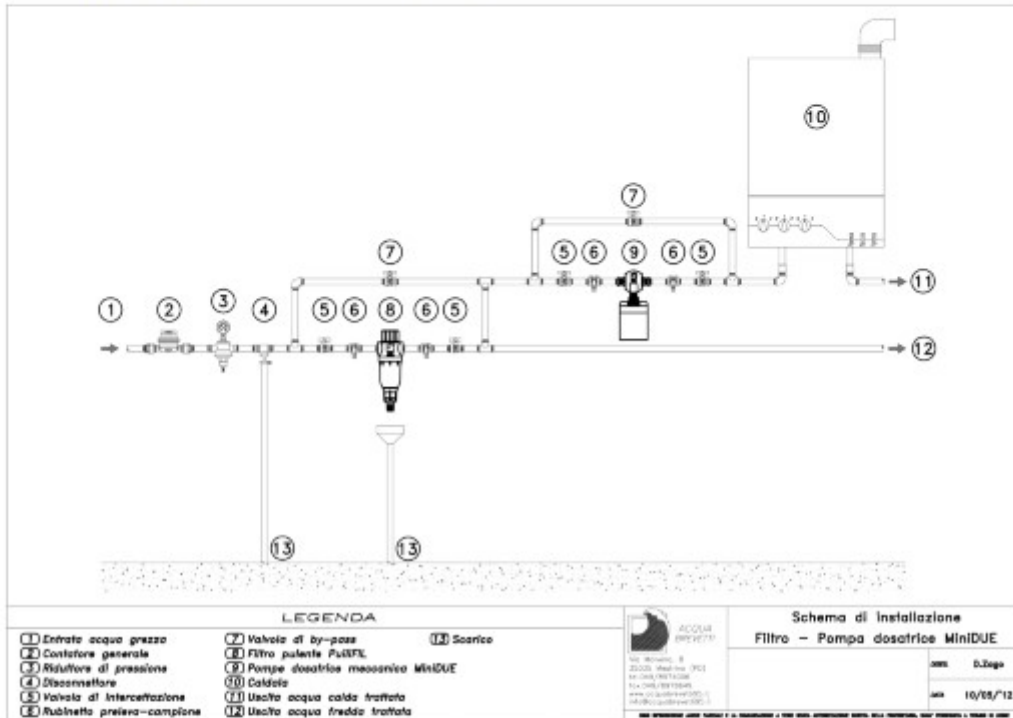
10

7

7

5 6 9 6 5

1 2 3 4 5 6 8 6 5

11

12

13 13

LEGENDA

1 Entrata acqua grezza
2 Contatore generale
3 Riduttore di pressione
4 Disconnettore
5 Valvola di intercettazione
6 Rubinetto preleva-campione

7 Valvola di by-pass
8 Filtro pulente PuliFIL
9 Pompa dosatrice meccanica MiniDUE
10 Caldaia
11 Uscita acqua calda trattata
12 Uscita acqua fredda trattata

13 Scarico

ACQUA BREVETTI

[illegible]

Schema di installazione
Filtro - Pompa dosatrice MiniDUE

D.Zago

10/05/'12